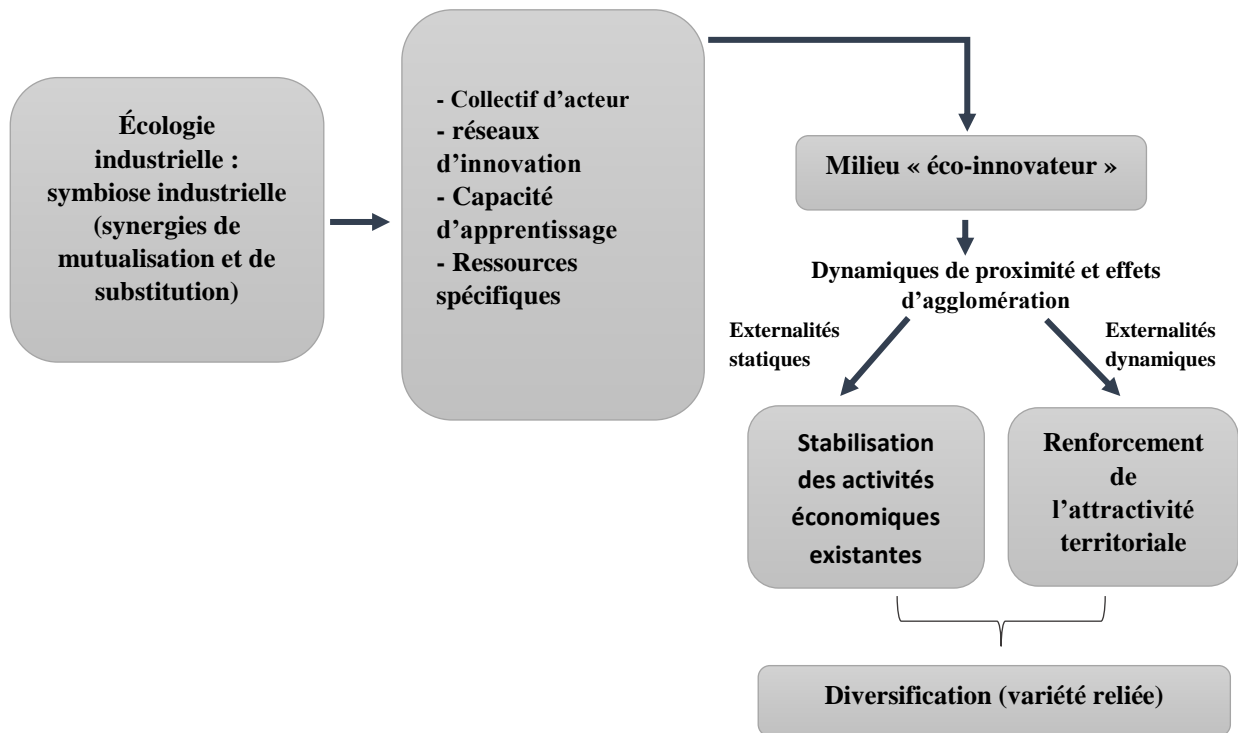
Écologie industrielle : symbiose industrielle (synergies de mutualisation et de substitution)

- Collectif d'acteur
- réseaux d'innovation
- Capacité d'apprentissage
- Ressources spécifiques

Milieu « éco-innovateur »

Dynamiques de proximité et effets d'agglomération

Externalités statiques

Externalités dynamiques

Stabilisation des activités économiques existantes

Renforcement de l'attractivité territoriale

Diversification (variété reliée)